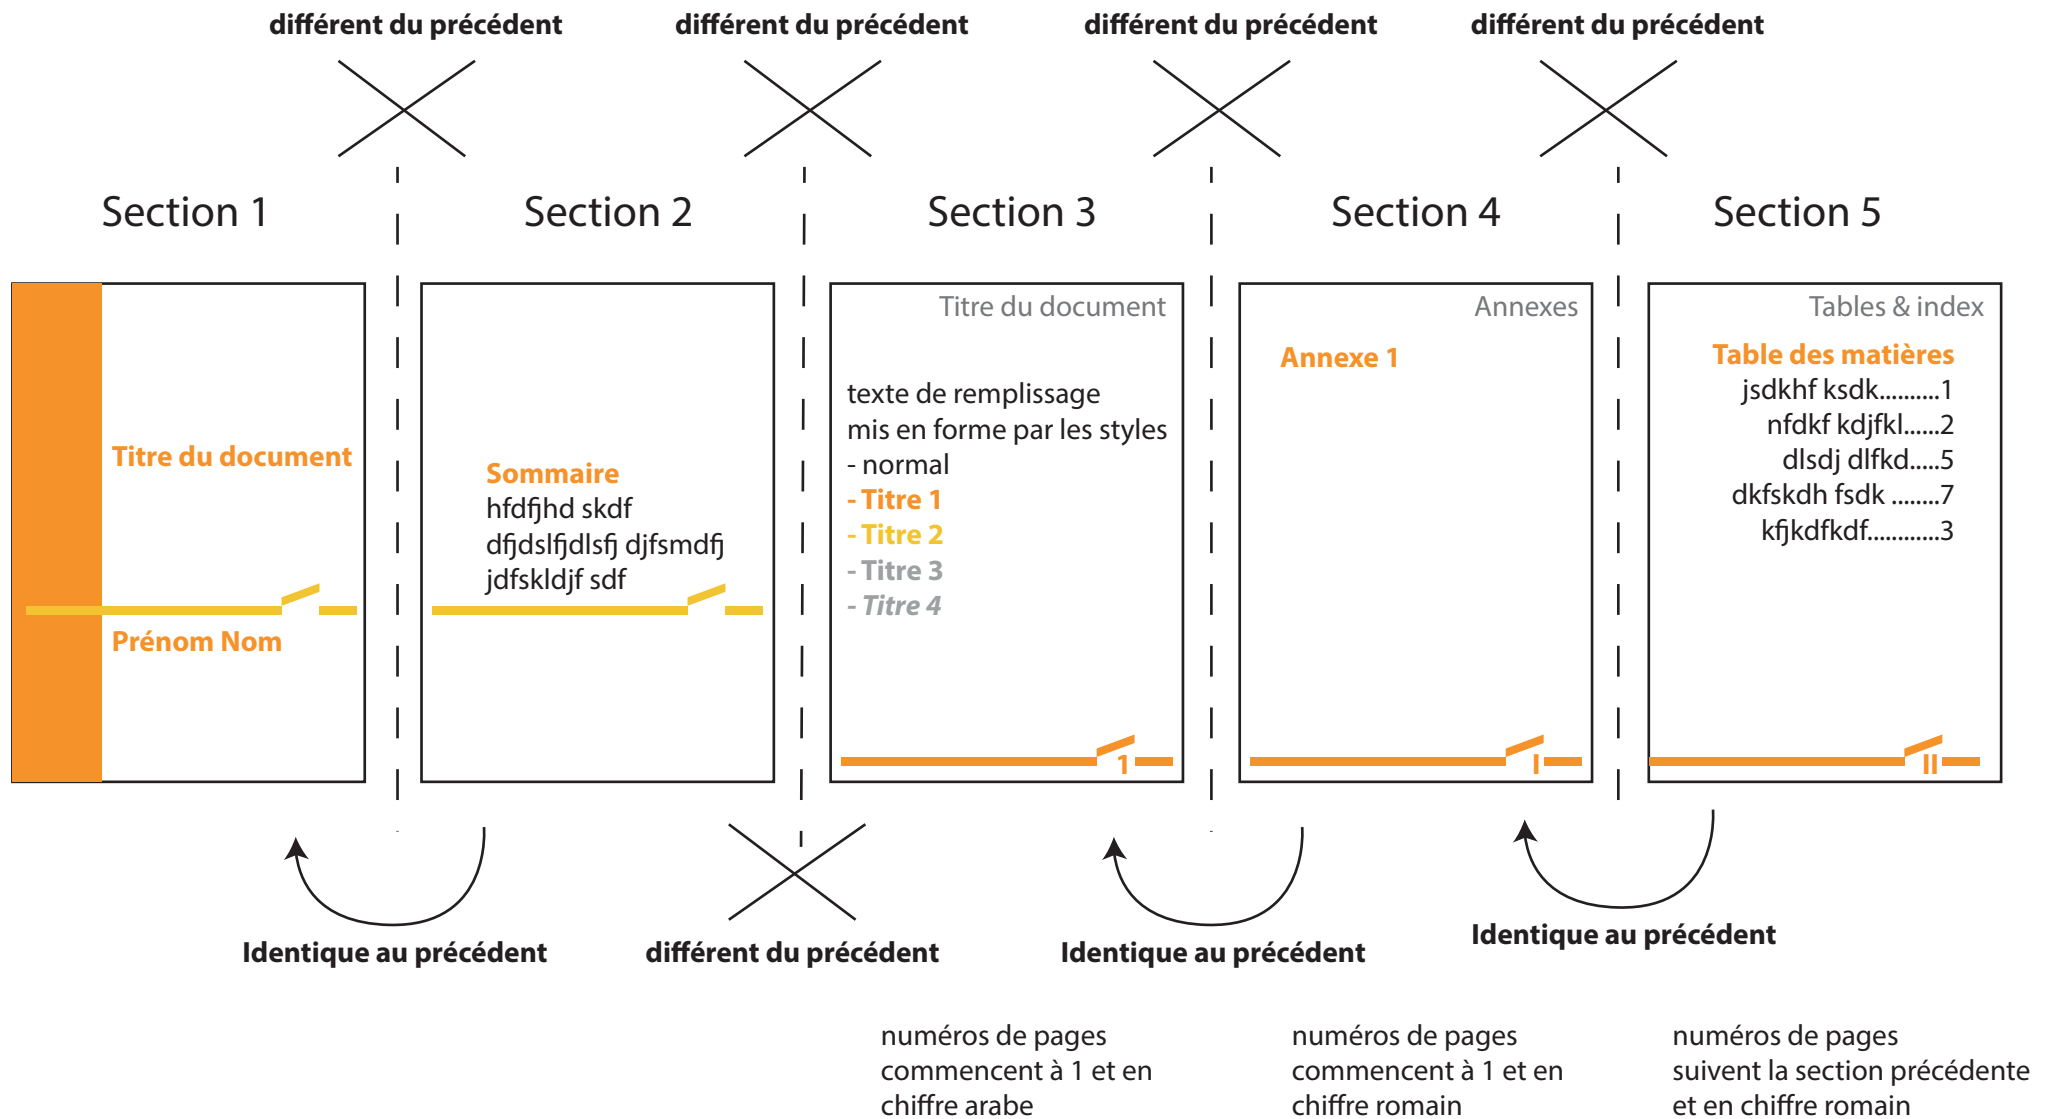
différent du précédent

différent du précédent

différent du précédent

différent du précédent

Section 1

Section 2

Section 3

Section 4

Section 5

Titre du document

Prénom Nom

Sommaire
hfdfjhd skdf
dfjdslfjdlsfj djfsmdfj
jdfskldjf sdf

Titre du document

texte de remplissage mis en forme par les styles
- normal
- Titre 1
- Titre 2
- Titre 3
- Titre 4

1

Annexes

Annexe 1

I

Tables & index

Table des matières
jsdkhf ksdk..........1
nfdkf kdjfkl......2
dlsdj dlfkd.....5
dkfskdh fsdk ........7
kfjkdfkdf............3

II

Identique au précédent

différent du précédent

Identique au précédent

Identique au précédent

numéros de pages commencent à 1 et en chiffre arabe

numéros de pages commencent à 1 et en chiffre romain

numéros de pages suivent la section précédente et en chiffre romain